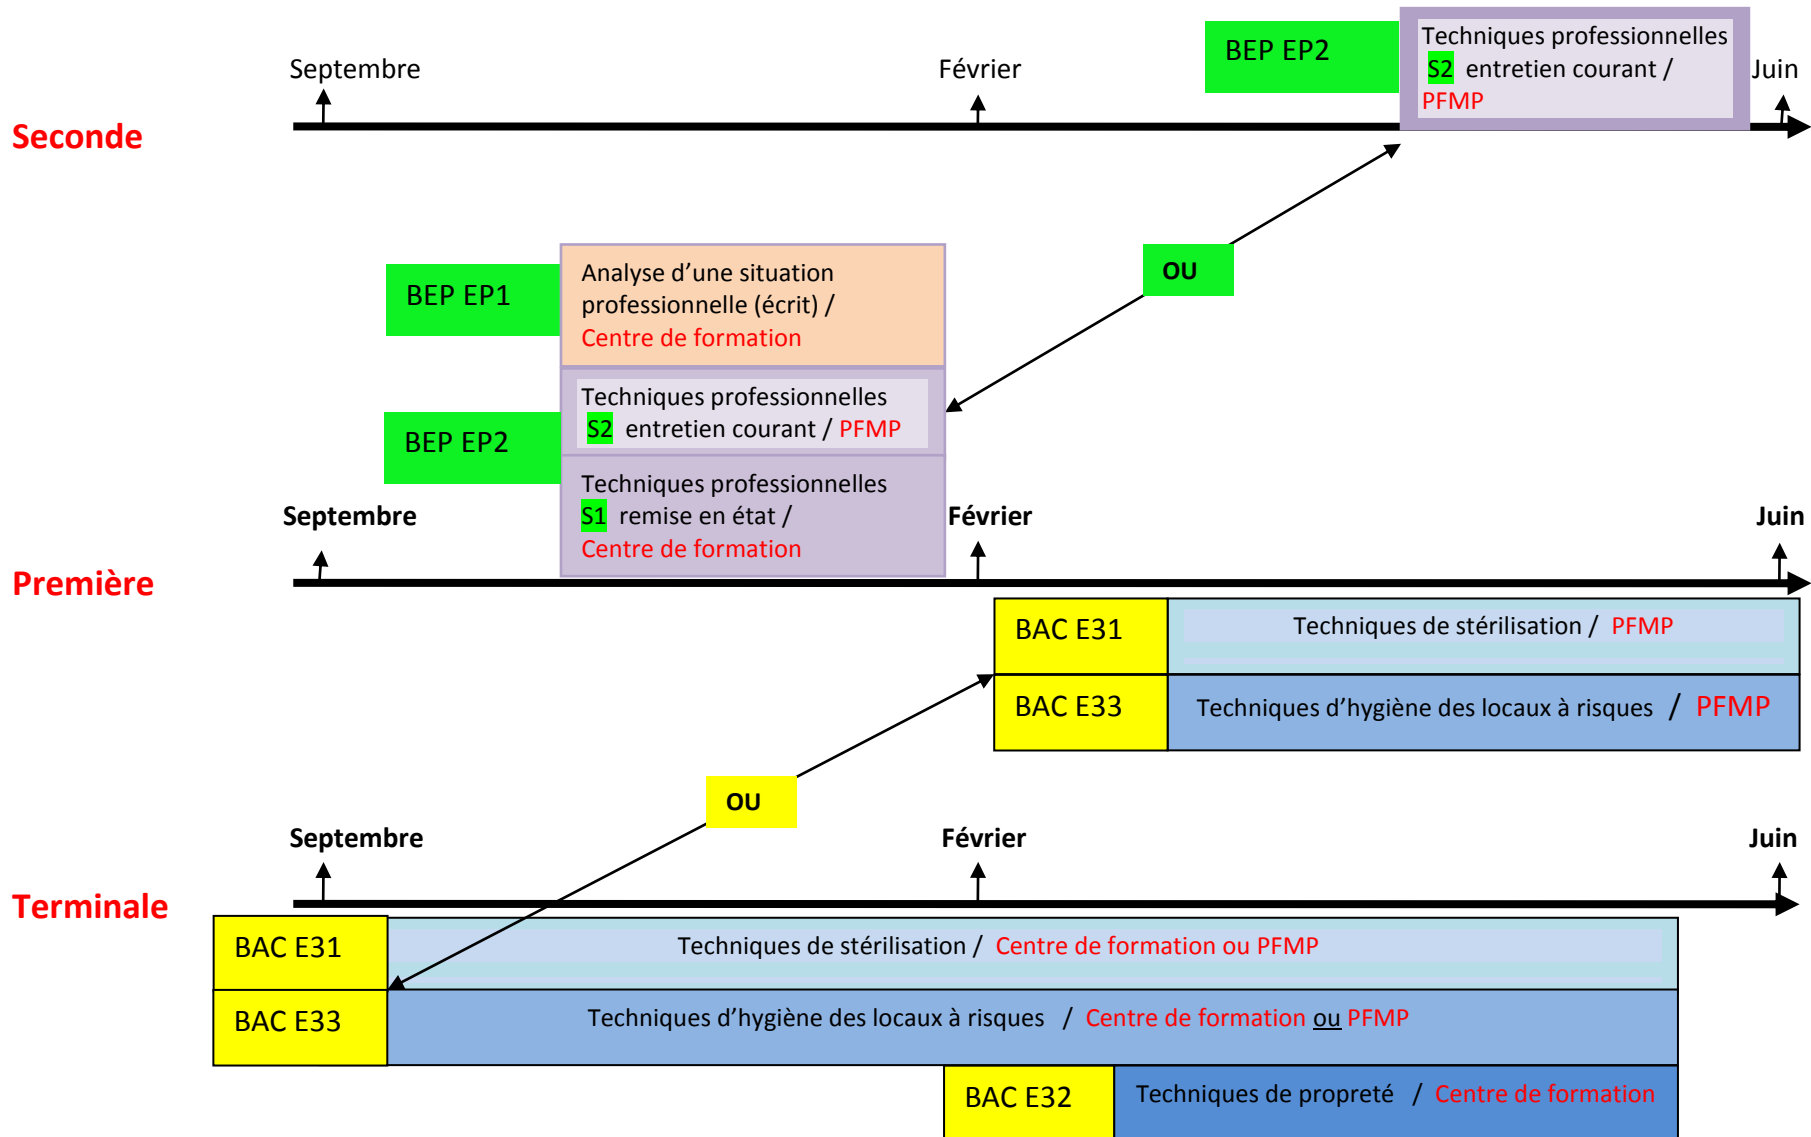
Seconde

Septembre

Février

BEP EP2

Techniques professionnelles
S2 entretien courant /
PFMP

Juin

OU

BEP EP1

Analyse d'une situation professionnelle (écrit) /
Centre de formation

BEP EP2

Techniques professionnelles
S2 entretien courant / PFMP

Techniques professionnelles
S1 remise en état /
Centre de formation

Première

Septembre

Février

Juin

BAC E31

Techniques de stérilisation / PFMP

BAC E33

Techniques d'hygiène des locaux à risques / PFMP

OU

Terminale

Septembre

Février

Juin

BAC E31

Techniques de stérilisation / Centre de formation ou PFMP

BAC E33

Techniques d'hygiène des locaux à risques / Centre de formation ou PFMP

BAC E32

Techniques de propreté / Centre de formation